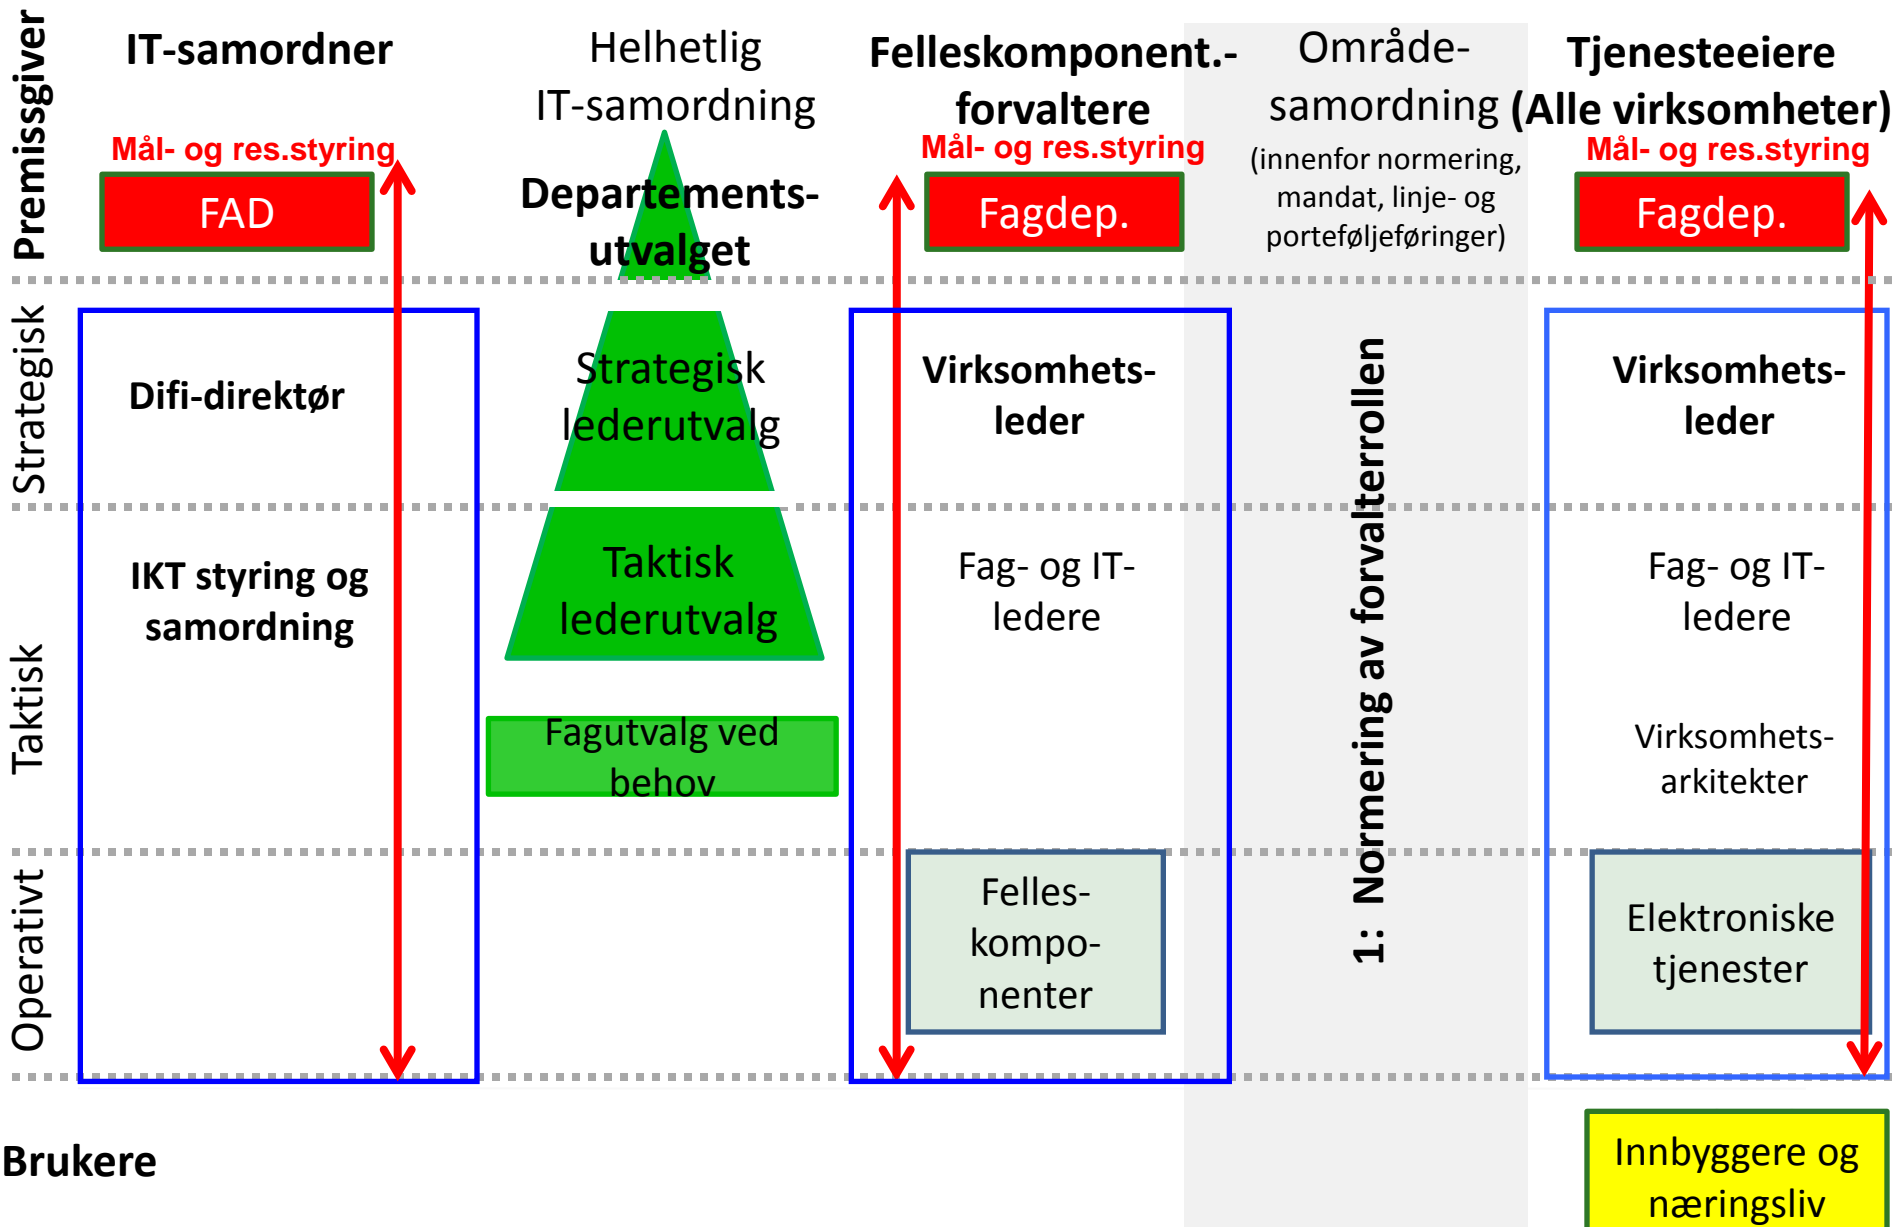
Premissgiver

IT-samordner

Mål- og res.styring

FAD

Helhetlig IT-samordning

Departements-utvalget

Felleskomponent.-forvaltere

Mål- og res.styring

Fagdep.

Område-samordning

(innenfor normering, mandat, linje- og porteføljeføringer)

Tjenesteeiere (Alle virksomheter)

Mål- og res.styring

Fagdep.

Strategisk

Difi-direktør

Strategisk lederutvalg

Virksomhets-leder

1: Normering av forvalterrollen

Virksomhets-leder

Taktisk

IKT styring og samordning

Taktisk lederutvalg

Fag- og IT-ledere

Fag- og IT-ledere

Fagutvalg ved behov

Virksomhets-arkitekter

Operativt

Felles-kompo-nenter

Elektroniske tjenester

Brukere

Innbyggere og næringsliv